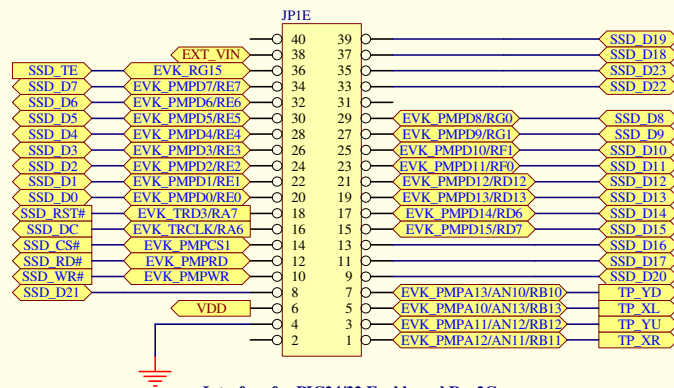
JP1E

EXT_VIN
SSD_TE EVK_RG15
SSD_D7 EVK_PMPD7/RE7
SSD_D6 EVK_PMPD6/RE6
SSD_D5 EVK_PMPD5/RE5
SSD_D4 EVK_PMPD4/RE4
SSD_D3 EVK_PMPD3/RE3
SSD_D2 EVK_PMPD2/RE2
SSD_D1 EVK_PMPD1/RE1
SSD_D0 EVK_PMPD0/RE0
SSD_RST# EVK_TRD3/RA7
SSD_DC EVK_TRCLK/RA6
SSD_CS# EVK_PMPCS1
SSD_RD# EVK_PMPRD
SSD_WR# EVK_PMPWR
SSD_D21
VDD

40 39
38 37
36 35
34 33
32 31
30 29
28 27
26 25
24 23
22 21
20 19
18 17
16 15
14 13
12 11
10 9
8 7
6 5
4 3
2 1

SSD_D19
SSD_D18
SSD_D23
SSD_D22
EVK_PMPD8/RG0 SSD_D8
EVK_PMPD9/RG1 SSD_D9
EVK_PMPD10/RF1 SSD_D10
EVK_PMPD11/RF0 SSD_D11
EVK_PMPD12/RD12 SSD_D12
EVK_PMPD13/RD13 SSD_D13
EVK_PMPD14/RD6 SSD_D14
EVK_PMPD15/RD7 SSD_D15
SSD_D16
SSD_D17
SSD_D20
EVK_PMPA13/AN10/RB10 TP_YD
EVK_PMPA10/AN13/RB13 TP_XL
EVK_PMPA11/AN12/RB12 TP_YU
EVK_PMPA12/AN11/RB11 TP_XR

Interface for PIC24/32 Explorer 16 Rev2C